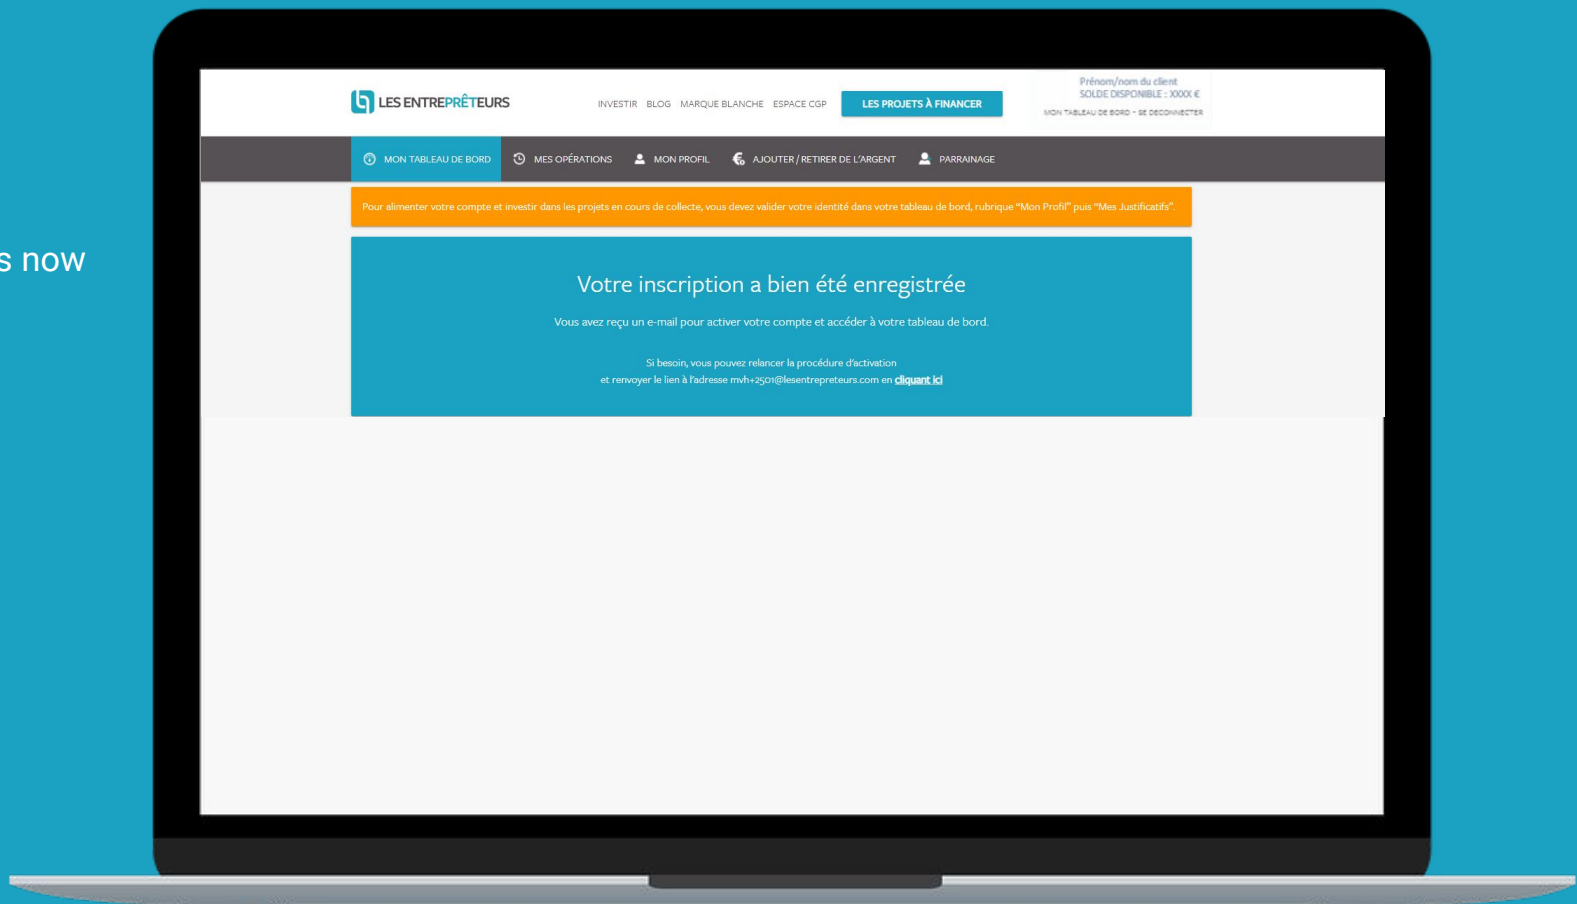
s now

LES ENTREPRÊTEURS

INVESTIR BLOG MARQUE BLANCHE ESPACE CGP LES PROJETS À FINANCER

Prénom/nom du client
SOLDE DISPONIBLE : XXXX €
MON TABLEAU DE BORD - SE DECONNECTER

MON TABLEAU DE BORD MES OPÉRATIONS MON PROFIL AJOUTER / RETIRER DE L'ARGENT PARRAINAGE

Pour alimenter votre compte et investir dans les projets en cours de collecte, vous devez valider votre identité dans votre tableau de bord, rubrique "Mon Profil" puis "Mes Justificatifs".

Votre inscription a bien été enregistrée

Vous avez reçu un e-mail pour activer votre compte et accéder à votre tableau de bord.

Si besoin, vous pouvez relancer la procédure d'activation
et renvoyer le lien à l'adresse mvh+2501@lesentrepreteurs.com en cliquant ici